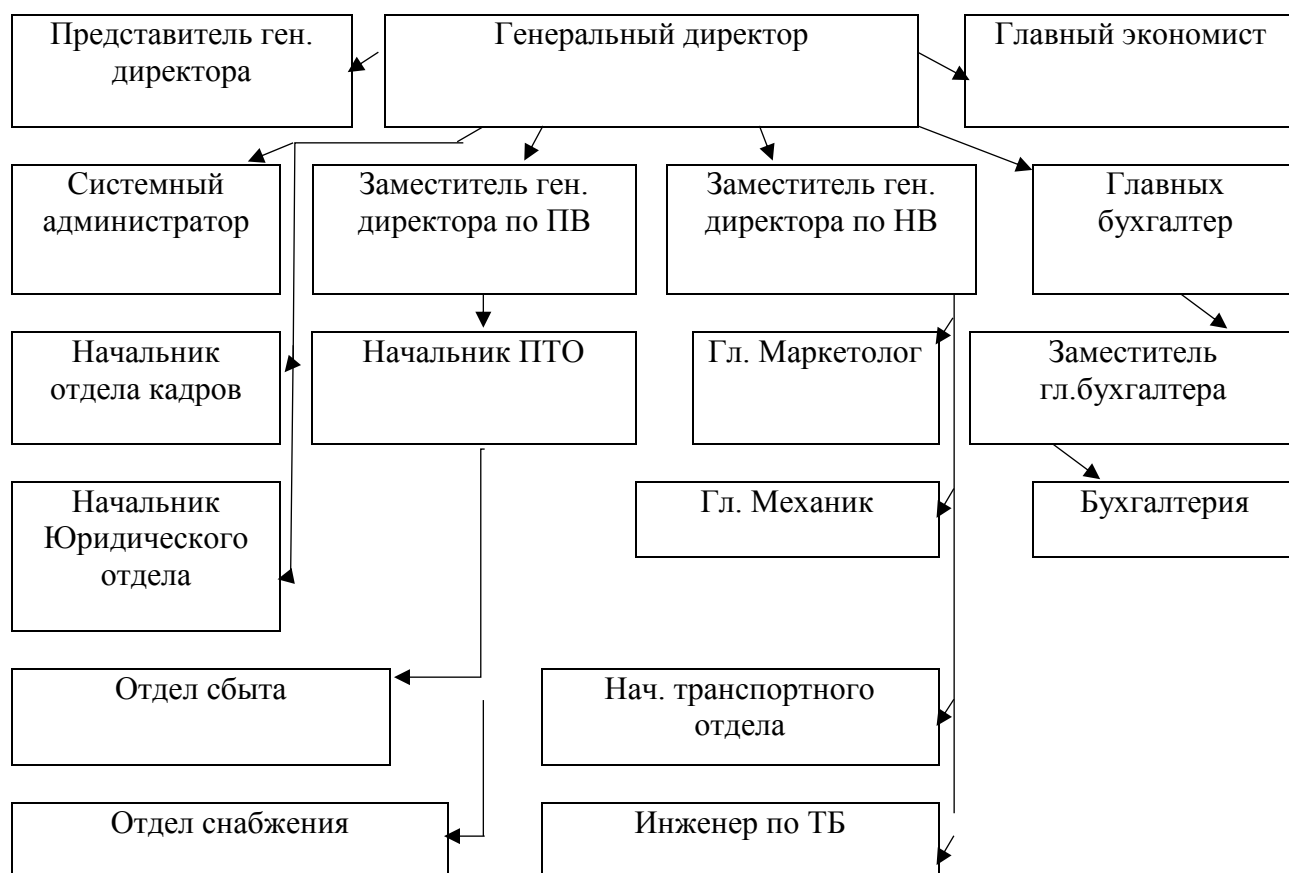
Представитель ген. директора

Генеральный директор

Главный экономист

Системный администратор

Заместитель ген. директора по ПВ

Заместитель ген. директора по НВ

Главных бухгалтер

Начальник отдела кадров

Начальник ПТО

Гл. Маркетолог

Заместитель гл.бухгалтера

Начальник Юридического отдела

Гл. Механик

Бухгалтерия

Отдел сбыта

Нач. транспортного отдела

Отдел снабжения

Инженер по ТБ